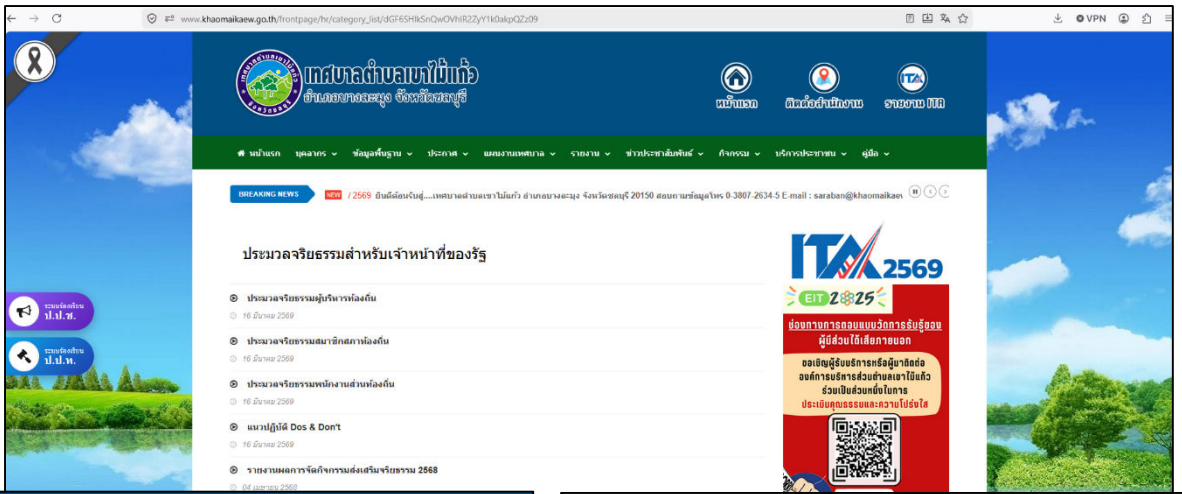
www.khaomaikaew.go.th/frontpage/hr/category_list/dGF6SHlkSnQwOVhlR2ZyY1k0akpQZz09

VPN

เทศบาลตำบลเขาไม้แก้ว
อำเภอบางละมุง จังหวัดชลบุรี

หน้าแรก
ติดต่อสำนักงาน
รายงาน ITA

หน้าแรก บุคลากร ข้อมูลพื้นฐาน ประกาศ แผนงานเทศบาล รายงาน ข่าวประชาสัมพันธ์ กิจกรรม บริการประชาชน คู่มือ

BREAKING NEWS NEW / 2569 ยินดีต้อนรับสู่....เทศบาลตำบลเขาไม้แก้ว อำเภอบางละมุง จังหวัดชลบุรี 20150 สอบถามข้อมูลโทร 0-3807-2634-5 E-mail : saraban@khaomaikaew

ระบบร้องเรียน ป.ป.ช.
ระบบร้องเรียน ป.ป.ท.

ประมวลจริยธรรมสำหรับเจ้าหน้าที่ของรัฐ

ประมวลจริยธรรมผู้บริหารท้องถิ่น
16 มีนาคม 2569

ประมวลจริยธรรมสมาชิกสภาท้องถิ่น
16 มีนาคม 2569

ประมวลจริยธรรมพนักงานส่วนท้องถิ่น
16 มีนาคม 2569

แนวปฏิบัติ Dos & Don't
16 มีนาคม 2569

รายงานผลการจัดกิจกรรมส่งเสริมจริยธรรม 2568
04 เมษายน 2568

ITA 2569
EIT 2025
ช่องทางการตอบแบบวัดการรับรู้ของผู้มีส่วนได้เสียภายนอก
ขอเชิญผู้รับบริการหรือผู้มาติดต่อองค์กรบริหารส่วนตำบลเขาไม้แก้ว ร่วมเป็นส่วนหนึ่งในการประเมินคุณธรรมและความโปร่งใส